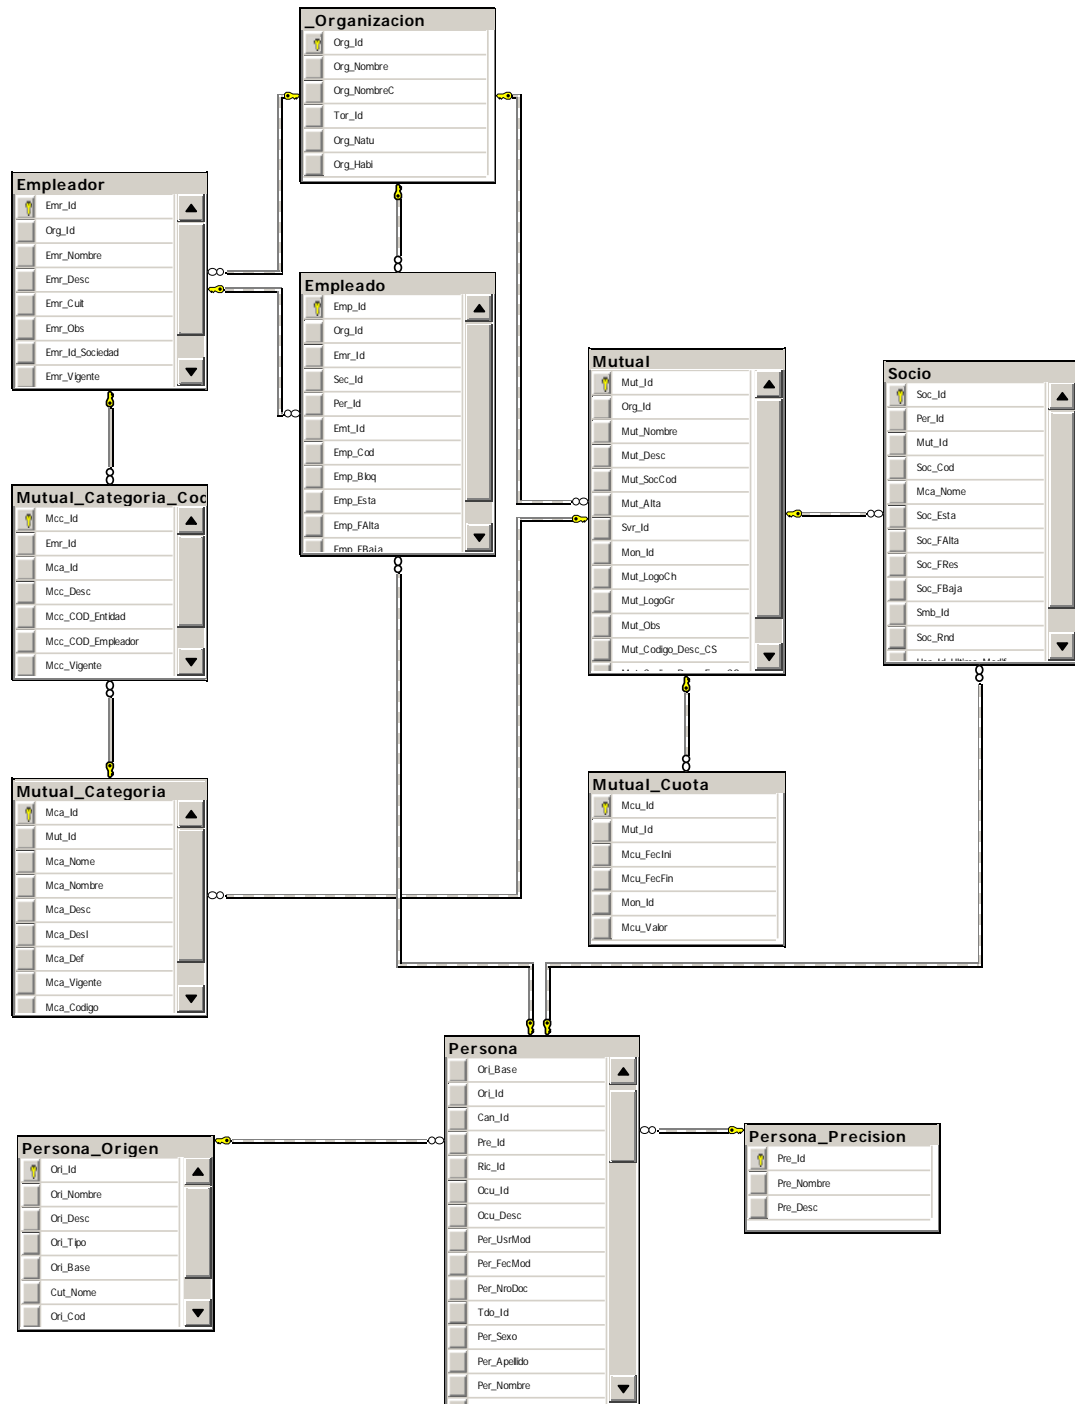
_Organizacion
Org_Id
Org_Nombre
Org_NombreC
Tor_Id
Org_Natu
Org_Habi

Empleador
Emr_Id
Org_Id
Emr_Nombre
Emr_Desc
Emr_Cuit
Emr_Obs
Emr_Id_Sociedad
Emr_Vigente

Empleado
Emp_Id
Org_Id
Emr_Id
Sec_Id
Per_Id
Emt_Id
Emp_Cod
Emp_Bloq
Emp_Esta
Emp_FAlta
Emp_FBaja

Mutual
Mut_Id
Org_Id
Mut_Nombre
Mut_Desc
Mut_SocCod
Mut_Alta
Svr_Id
Mon_Id
Mut_LogoCh
Mut_LogoGr
Mut_Obs
Mut_Codigo_Desc_CS
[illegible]

Socio
Soc_Id
Per_Id
Mut_Id
Soc_Cod
Mca_Nome
Soc_Esta
Soc_FAlta
Soc_FRes
Soc_FBaja
Smb_Id
Soc_Rnd
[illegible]

Mutual_Categoria_Coc
Mcc_Id
Emr_Id
Mca_Id
Mcc_Desc
Mcc_COD_Entidad
Mcc_COD_Empleador
Mcc_Vigente

Mutual_Categoria
Mca_Id
Mut_Id
Mca_Nome
Mca_Nombre
Mca_Desc
Mca_Desl
Mca_Def
Mca_Vigente
Mca_Codigo

Mutual_Cuota
Mcu_Id
Mut_Id
Mcu_FecIni
Mcu_FecFin
Mon_Id
Mcu_Valor

Persona
Ori_Base
Ori_Id
Can_Id
Pre_Id
Ric_Id
Ocu_Id
Ocu_Desc
Per_UsrMod
Per_FecMod
Per_NroDoc
Tdo_Id
Per_Sexo
Per_Apellido
Per_Nombre

Persona_Origen
Ori_Id
Ori_Nombre
Ori_Desc
Ori_Tipo
Ori_Base
Cut_Nome
Ori_Cod

Persona_Precision
Pre_Id
Pre_Nombre
Pre_Desc